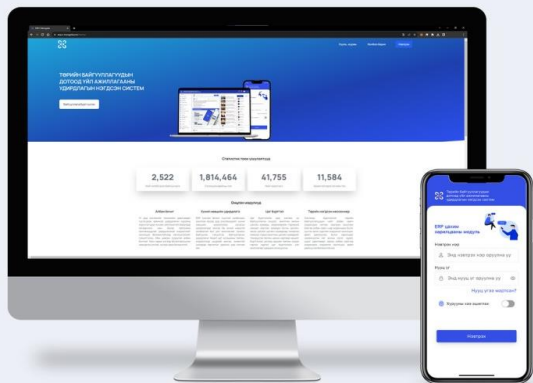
ТӨРИЙН БАЙГУУЛЛАГУУДЫН ДОТООД ҮЙЛ АЖИЛЛАГААНЫ УДИРДЛАГЫН НЭГДСЭН СИСТЕМ

Статистик үзүүлэлтүүд

2,522

1,814,464

41,755

11,584

Төрийн байгууллагуудын дотоод үйл ажиллагааны удирдлагын нэгдсэн систем

ERP доторх хэрэглэгчийн модуль

Нэвтрэх нэр

Энд нэвтрэх нэр оруулна уу

Нууц үг

Энд нууц үг оруулна уу

Нууц үгээ мартсан?

Нэвтрэх